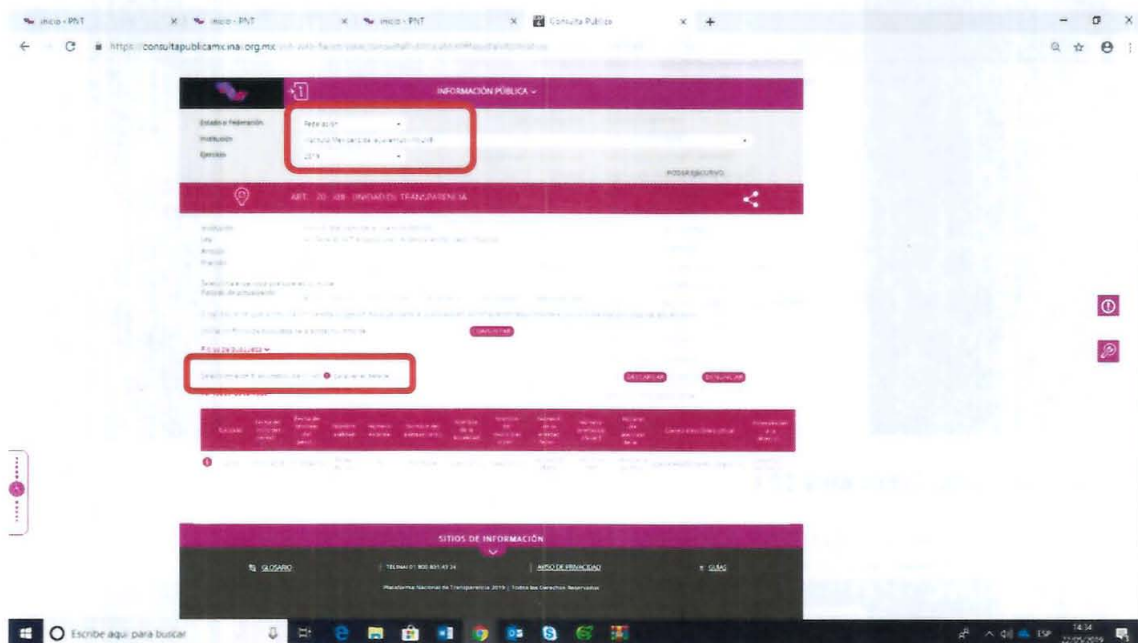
Inicio - PNT | Inicio - PNT | Inicio - PNT | Consulta Pública

https://consultapublicamx.inai.org.mx

INFORMACIÓN PÚBLICA

Estado o Federación: Federación
Institución: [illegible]
Ejercicio: 2019

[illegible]

ART. 70 - XIII - UNIDAD DE TRANSPARENCIA

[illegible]

Filtros de búsqueda

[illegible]

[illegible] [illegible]

| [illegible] | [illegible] | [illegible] | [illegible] | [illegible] | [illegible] | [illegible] | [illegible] | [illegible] | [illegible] | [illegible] | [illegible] | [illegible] |
|---|---|---|---|---|---|---|---|---|---|---|---|---|

SITIOS DE INFORMACIÓN

GLOSARIO | TELINAI 01 800 835 43 24 | AVISO DE PRIVACIDAD | GUÍAS

Plataforma Nacional de Transparencia 2019 | Todos los Derechos Reservados

Escribe aquí para buscar

ESP 14:34 22/05/2019